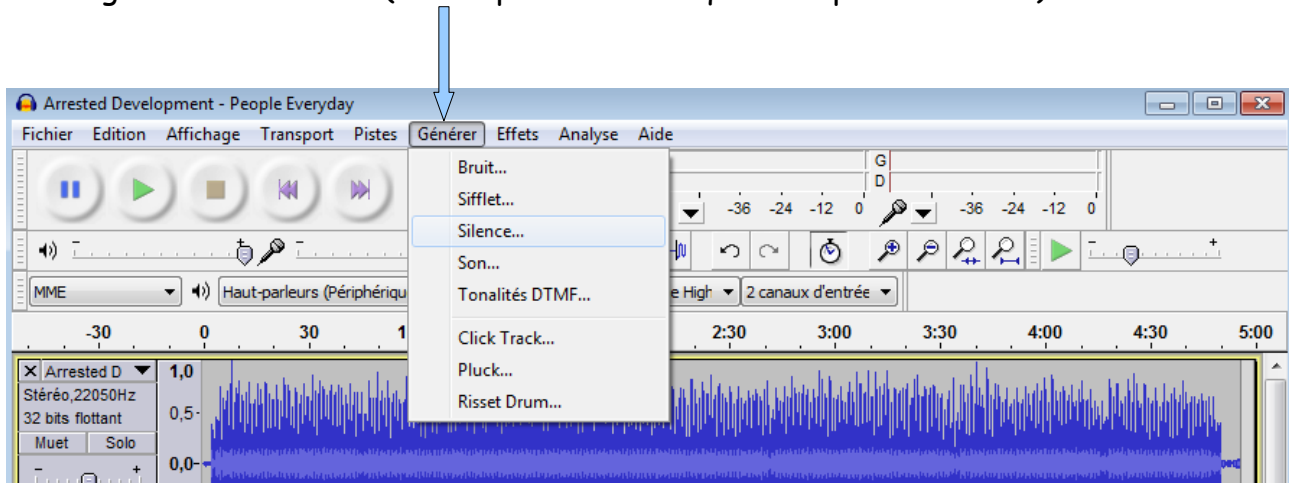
Arrested Development - People Everyday

Fichier Edition Affichage Transport Pistes Générer Effets Analyse Aide

Bruit...
Sifflet...
Silence...
Son...
Tonalités DTMF...
Click Track...
Pluck...
Risset Drum...

G
D
-36 -24 -12 0 -36 -24 -12 0

MME
Haut-parleurs (Périphériqu
e High
2 canaux d'entrée

-30 0 30 1 2:30 3:00 3:30 4:00 4:30 5:00

Arrested D
Stéréo,22050Hz
32 bits flottant
Muet Solo
1,0
0,5
0,0